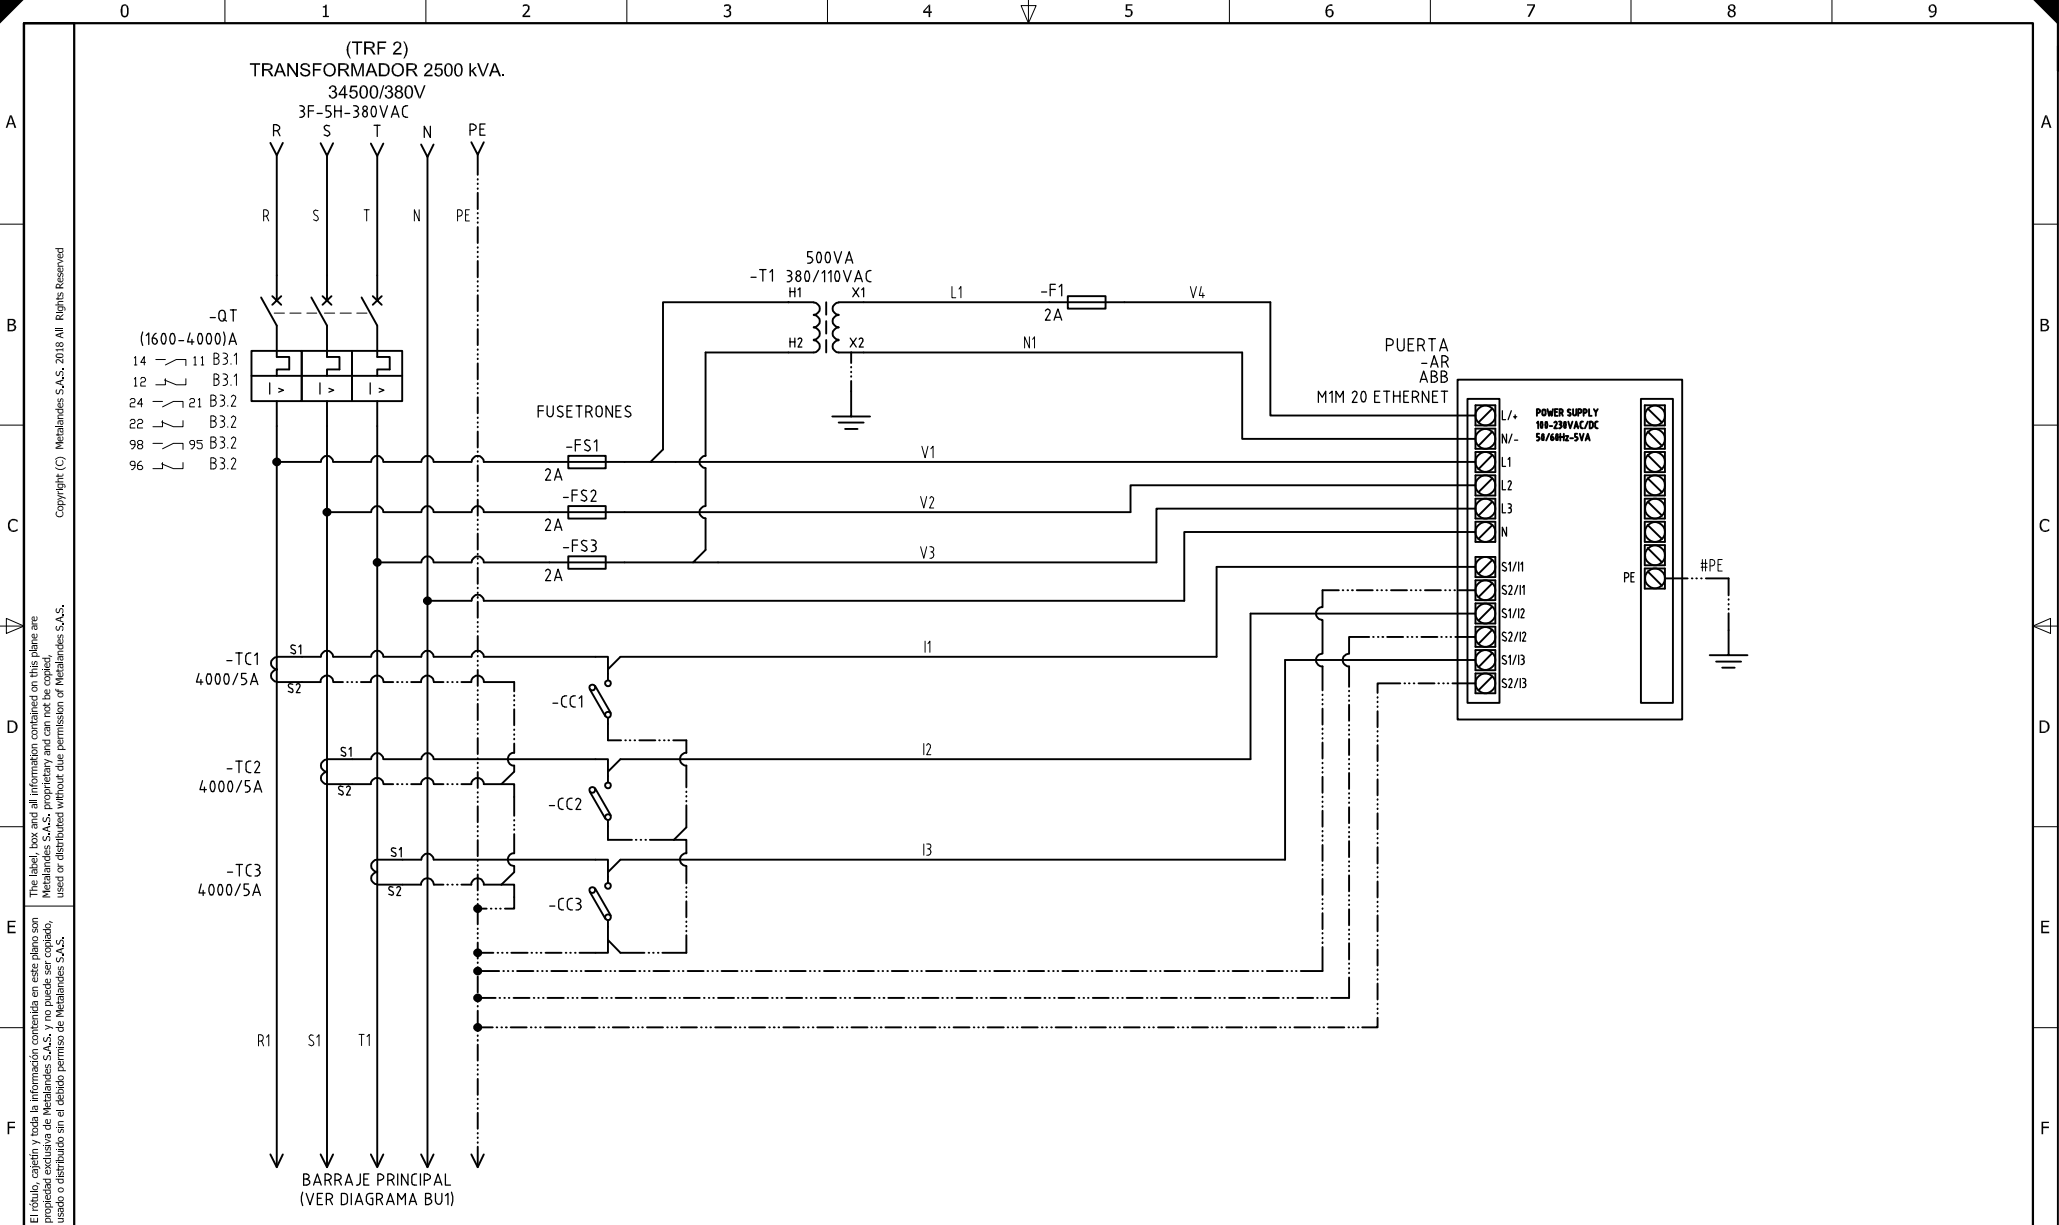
0 1 2 3 4 5 6 7 8 9

A B C D E F

(TRF 2)
TRANSFORMADOR 2500 kVA.
34500/380V
3F-5H-380VAC

R S T N PE

R S T N PE

-QT
(1600-4000)A
14 11 B3.1
12 B3.1
24 21 B3.2
22 B3.2
98 95 B3.2
96 B3.2

I > I > I >

500VA
-T1 380/110VAC
H1 X1
H2 X2

L1 -F1 V4
2A
N1

PUERTA
-AR
ABB
M1M 20 ETHERNET

FUSETRONES

-FS1
2A
V1
-FS2
2A
V2
-FS3
2A
V3

L/+
N/-
L1
L2
L3
N
S1/I1
S2/I1
S1/I2
S2/I2
S1/I3
S2/I3

POWER SUPPLY
100-230VAC/DC
50/60Hz-5VA

PE
#PE

-TC1
4000/5A
S1
S2
I1
-CC1

-TC2
4000/5A
S1
S2
I2
-CC2

-TC3
4000/5A
S1
S2
I3
-CC3

R1 S1 T1

BARRAJE PRINCIPAL
(VER DIAGRAMA BU1)

Copyright (C) Metalandes S.A.S. 2018 All Rights Reserved

The label, box and all information contained on this plane are Metalandes S.A.S. proprietary and can not be copied, used or distributed without due permission of Metalandes S.A.S.

El rótulo, cajetín y toda la información contenida en este plano son propiedad exclusiva de Metalandes S.A.S, y no puede ser copiado, usado o distribuido sin el debido permiso de Metalandes S.A.S.